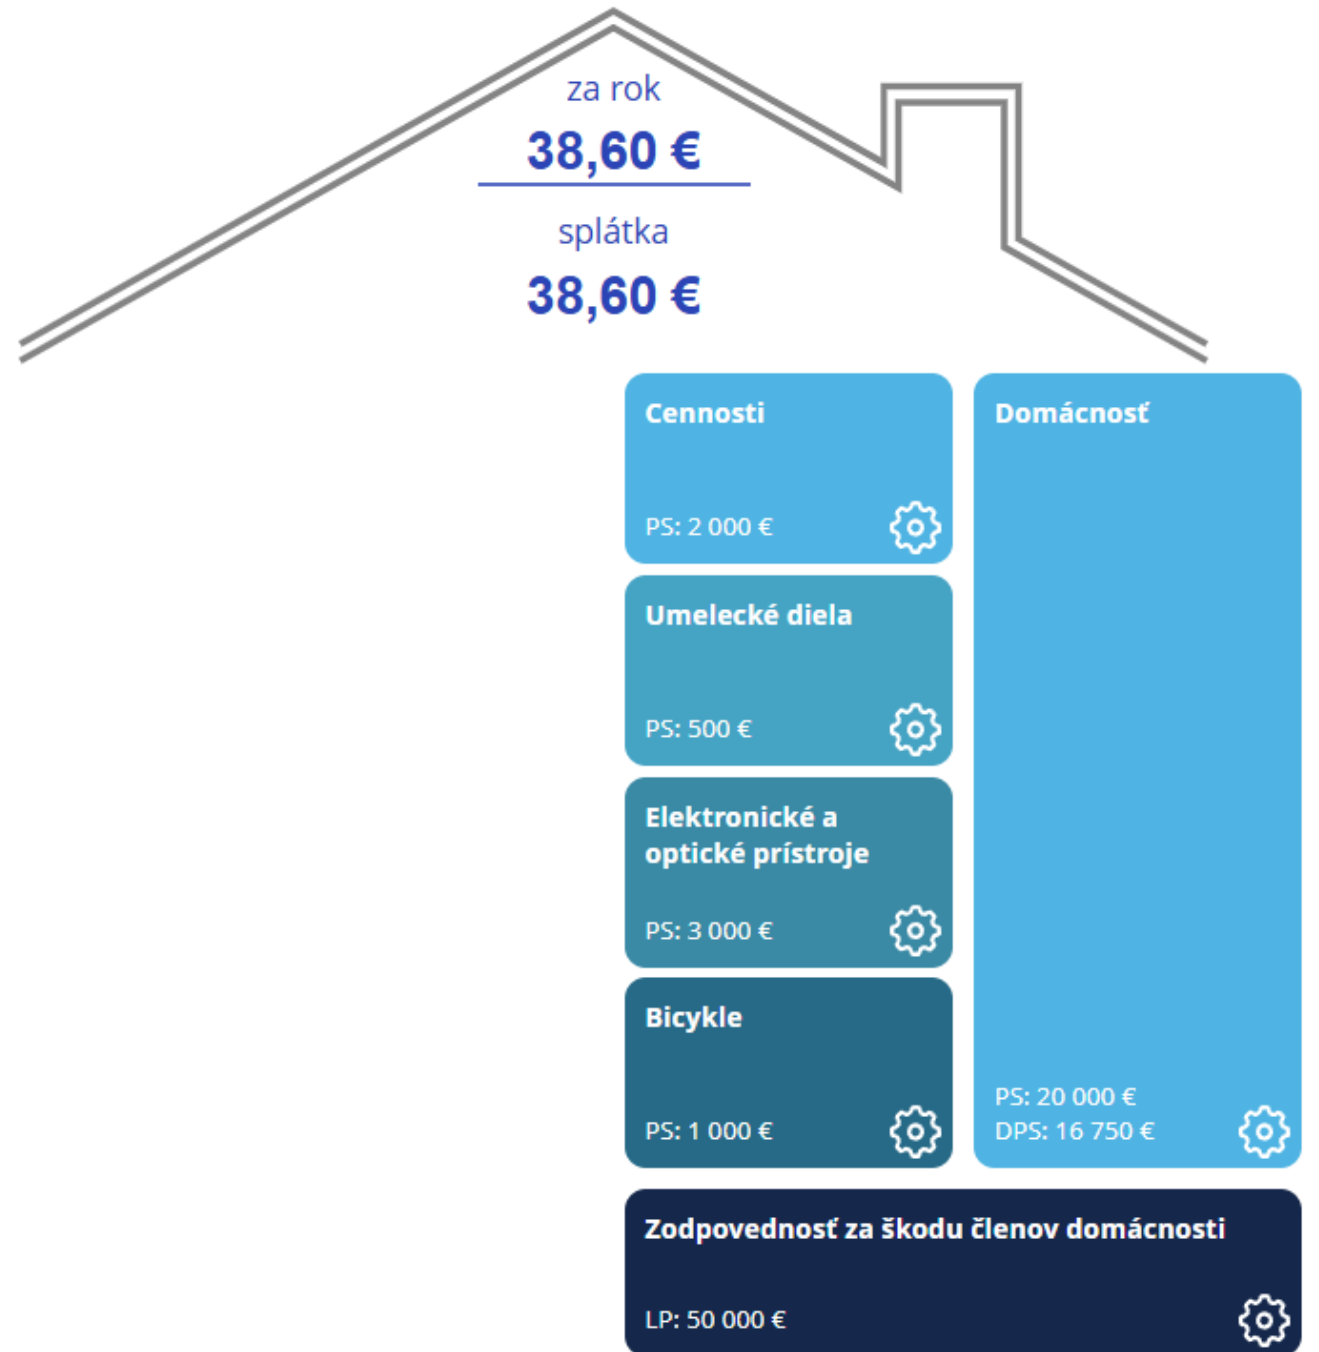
za rok
38,60 €

splátka
38,60 €

Cennosti
PS: 2 000 €

Umelecké diela
PS: 500 €

Elektronické a optické prístroje
PS: 3 000 €

Bicykle
PS: 1 000 €

Domácnosť
PS: 20 000 €
DPS: 16 750 €

Zodpovednosť za škodu členov domácnosti
LP: 50 000 €